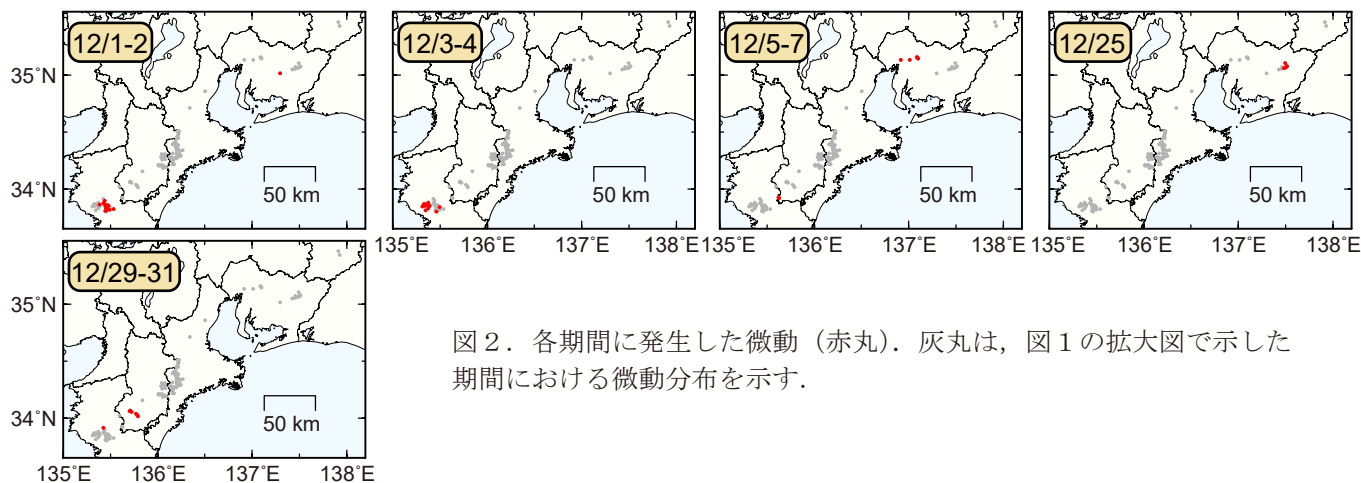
12/1-2

35°N

34°N

50 km

12/3-4

50 km

135°E 136°E 137°E 138°E

12/5-7

50 km

135°E 136°E 137°E 138°E

12/25

50 km

135°E 136°E 137°E 138°E

12/29-31

35°N

34°N

50 km

135°E 136°E 137°E 138°E

図２．各期間に発生した微動（赤丸）．灰丸は，図１の拡大図で示した期間における微動分布を示す．